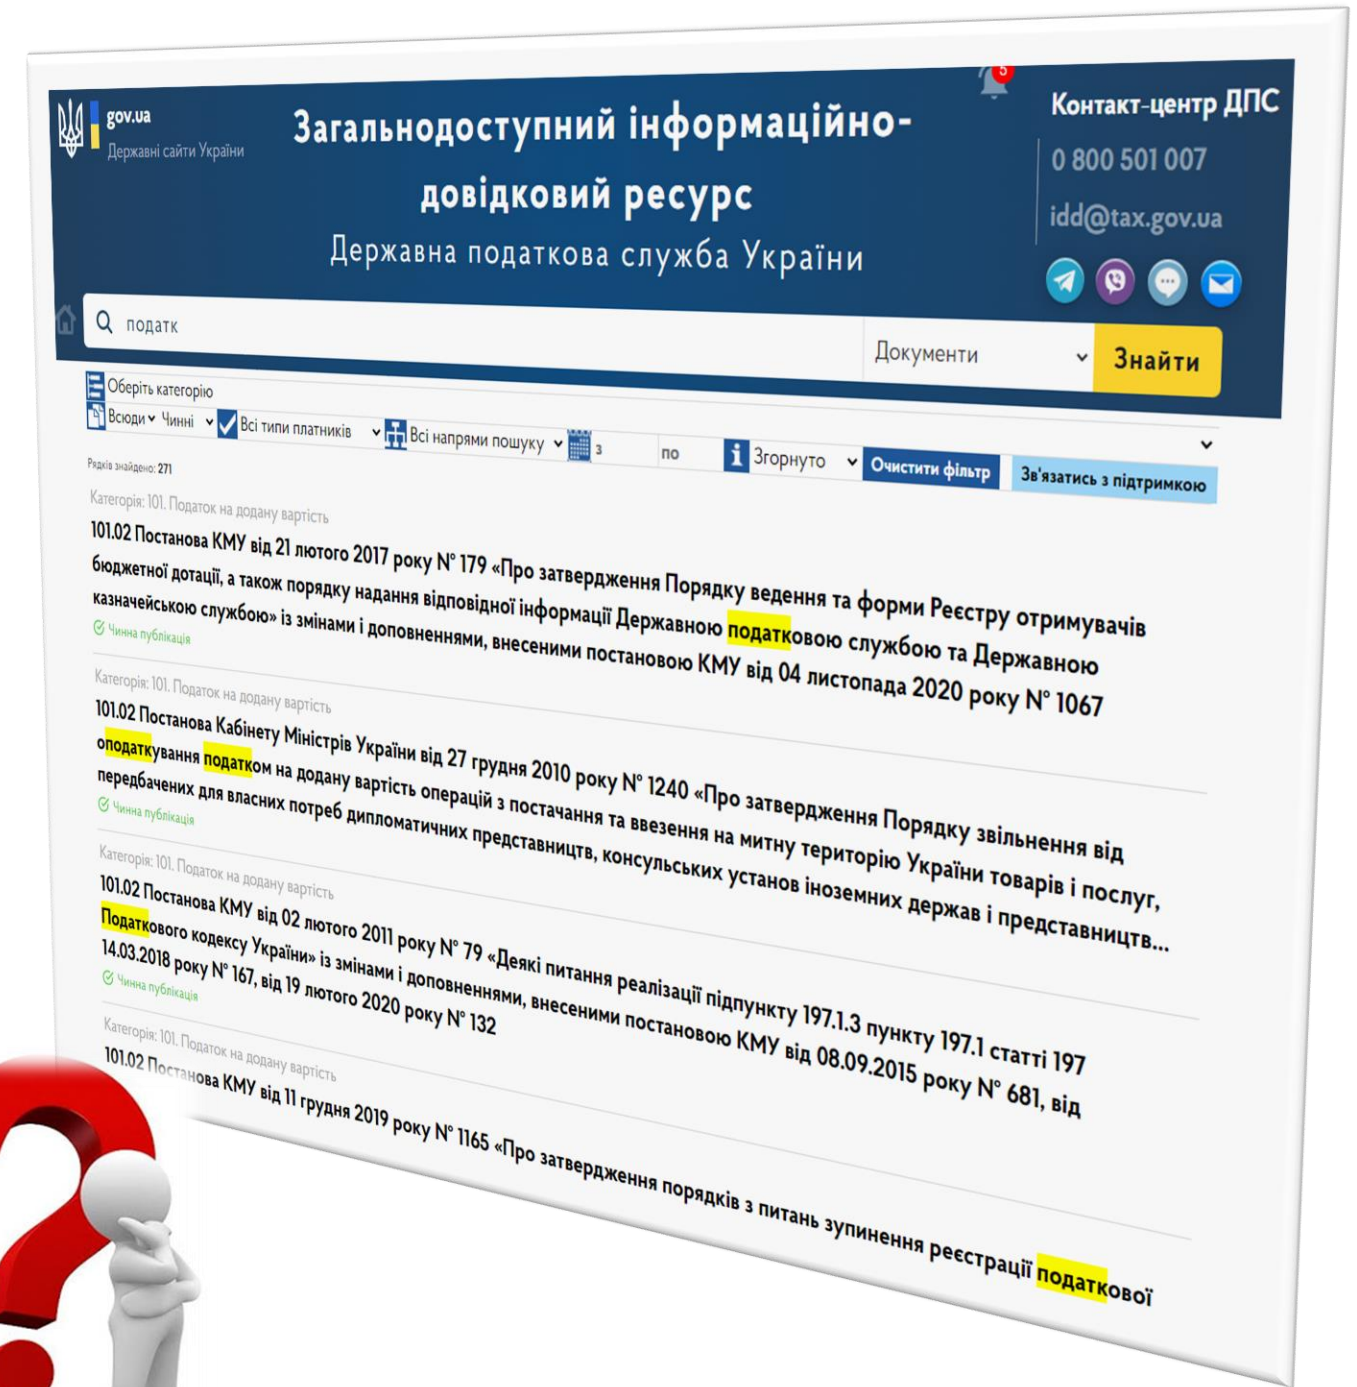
gov.ua
Державні сайти України

Загальнодоступний інформаційно-довідковий ресурс
Державна податкова служба України

5

Контакт-центр ДПС
0 800 501 007
idd@tax.gov.ua

податк

Документи

Знайти

Оберіть категорію
Всюди Чинні Всі типи платників Всі напрями пошуку з по Згорнуто Очистити фільтр Зв'язатись з підтримкою

Рядків знайдено: 271

Категорія: 101. Податок на додану вартість
101.02 Постанова КМУ від 21 лютого 2017 року N° 179 «Про затвердження Порядку ведення та форми Реєстру отримувачів бюджетної дотації, а також порядку надання відповідної інформації Державною податковою службою та Державною казначейською службою» із змінами і доповненнями, внесеними постановою КМУ від 04 листопада 2020 року N° 1067
Чинна публікація

Категорія: 101. Податок на додану вартість
101.02 Постанова Кабінету Міністрів України від 27 грудня 2010 року N° 1240 «Про затвердження Порядку звільнення від оподаткування податком на додану вартість операцій з постачання та ввезення на митну територію України товарів і послуг, передбачених для власних потреб дипломатичних представництв, консульських установ іноземних держав і представництв...
Чинна публікація

Категорія: 101. Податок на додану вартість
101.02 Постанова КМУ від 02 лютого 2011 року N° 79 «Деякі питання реалізації підпункту 197.1.3 пункту 197.1 статті 197 Податкового кодексу України» із змінами і доповненнями, внесеними постановою КМУ від 08.09.2015 року N° 681, від 14.03.2018 року N° 167, від 19 лютого 2020 року N° 132
Чинна публікація

Категорія: 101. Податок на додану вартість
101.02 Постанова КМУ від 11 грудня 2019 року N° 1165 «Про затвердження порядків з питань зупинення реєстрації податкової